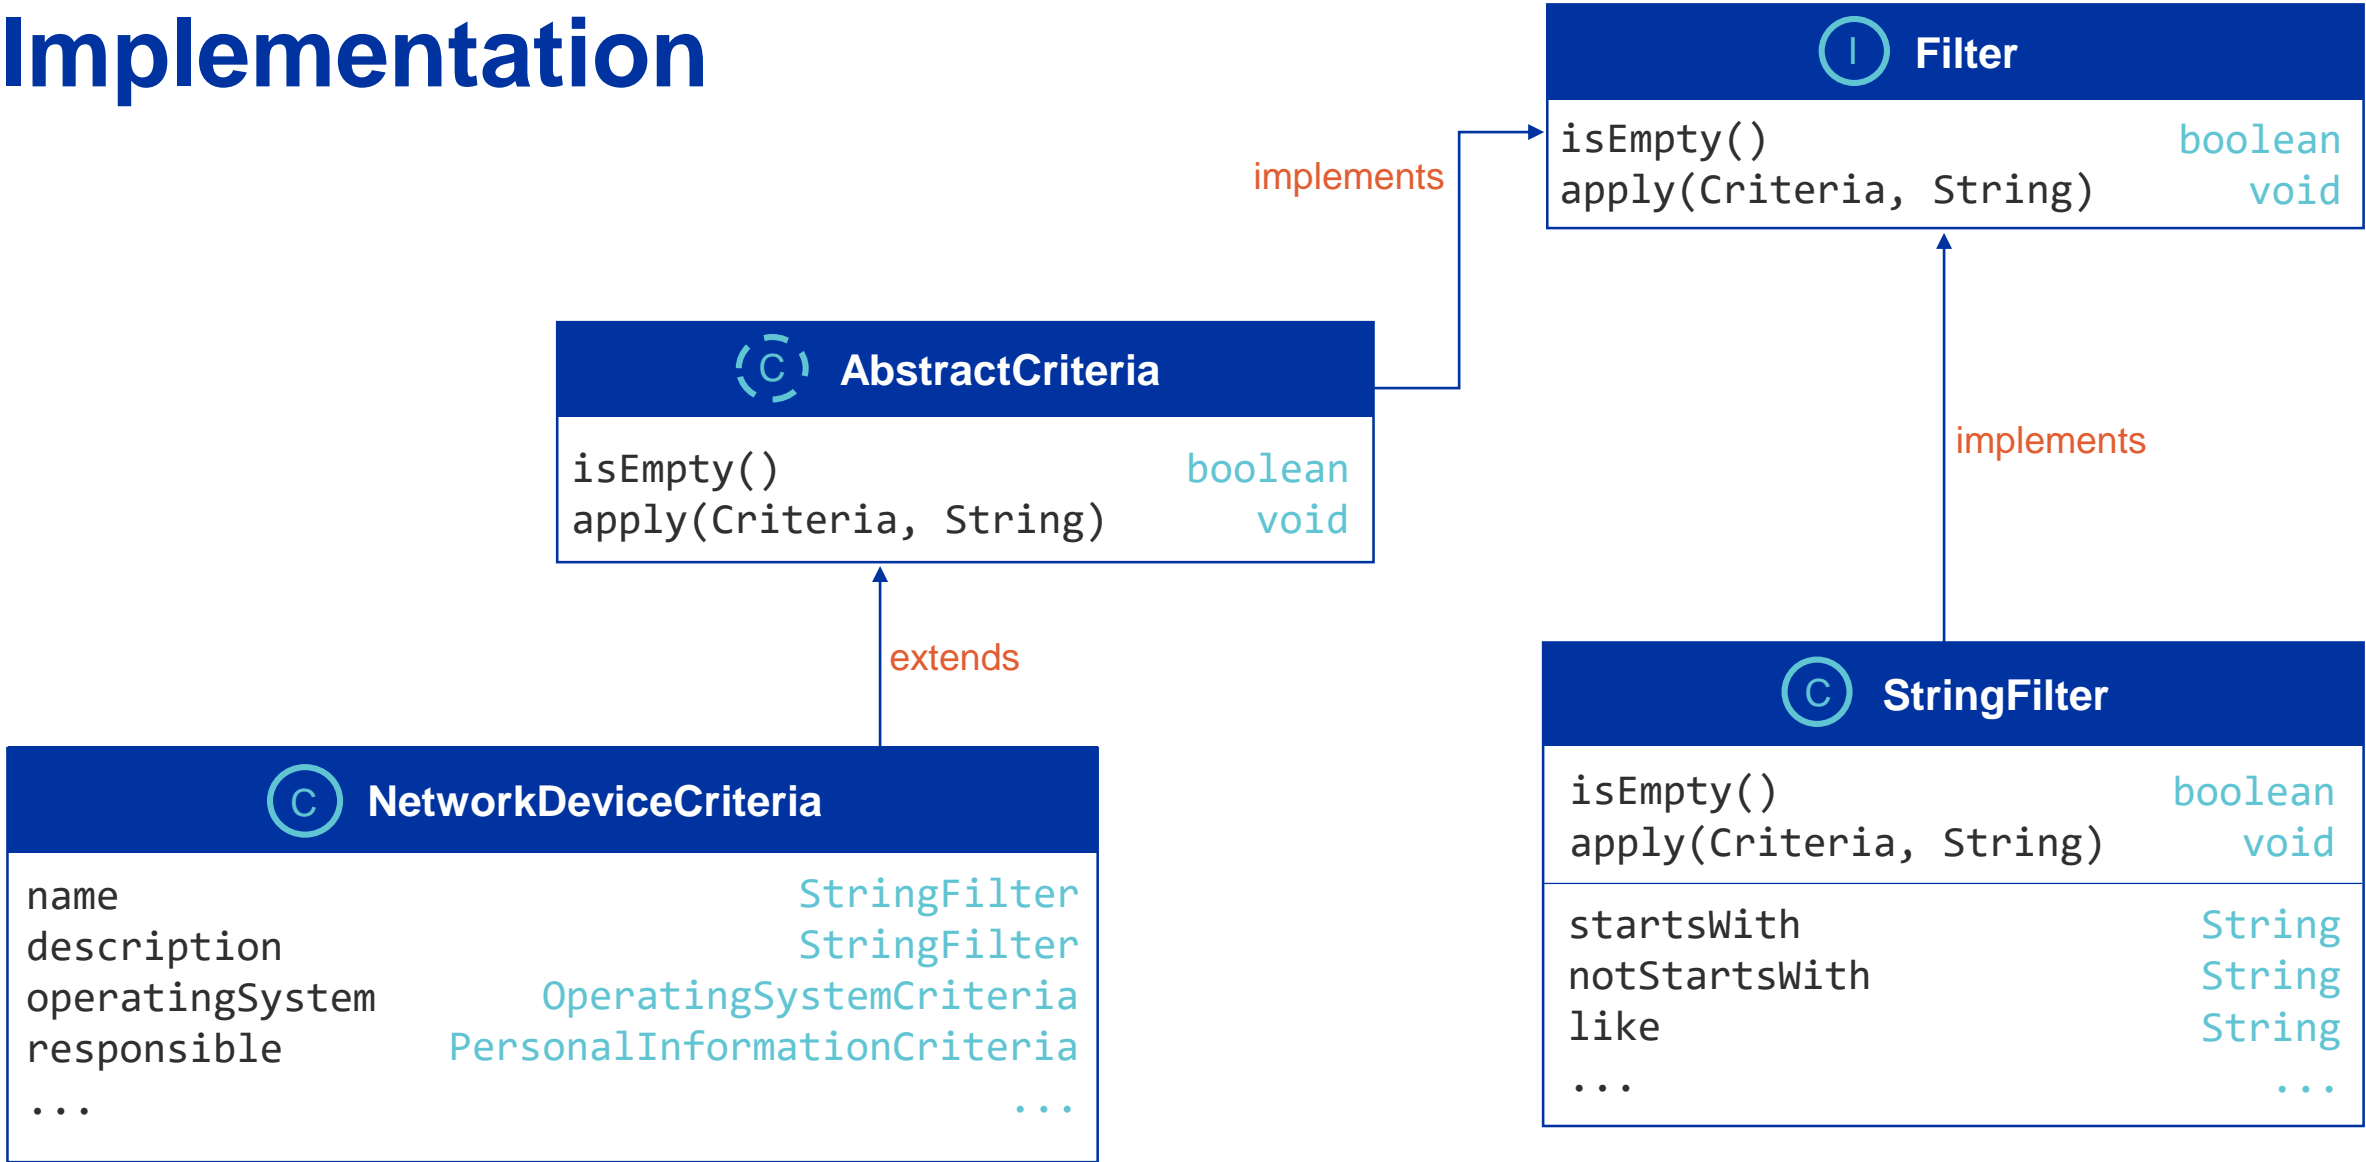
Implementation

I Filter

isEmpty() boolean
apply(Criteria, String) void

implements

C AbstractCriteria

isEmpty() boolean
apply(Criteria, String) void

implements

extends

C StringFilter

isEmpty() boolean
apply(Criteria, String) void

startsWith String
notStartsWith String
like String
... ...

C NetworkDeviceCriteria

name StringFilter
description StringFilter
operatingSystem OperatingSystemCriteria
responsible PersonalInformationCriteria
... ...